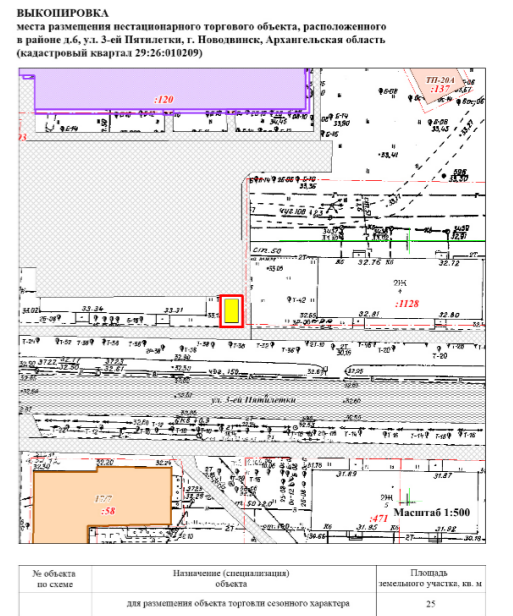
ВЫКОПИРОВКА
места размещения нестационарного торгового объекта, расположенного в районе д.6, ул. 3-ей Пятилетки, г. Новодвинск, Архангельская область (кадастровый квартал 29:26:010209)

:120

ТП-20А
:137

:1128

ул. 3-ей Пятилетки

:58

:471

Масштаб 1:500

| № объекта по схеме | Назначение (специализация) объекта | Площадь земельного участка, кв. м |
|---|---|---|
| | для размещения объекта торговли сезонного характера | 25 |